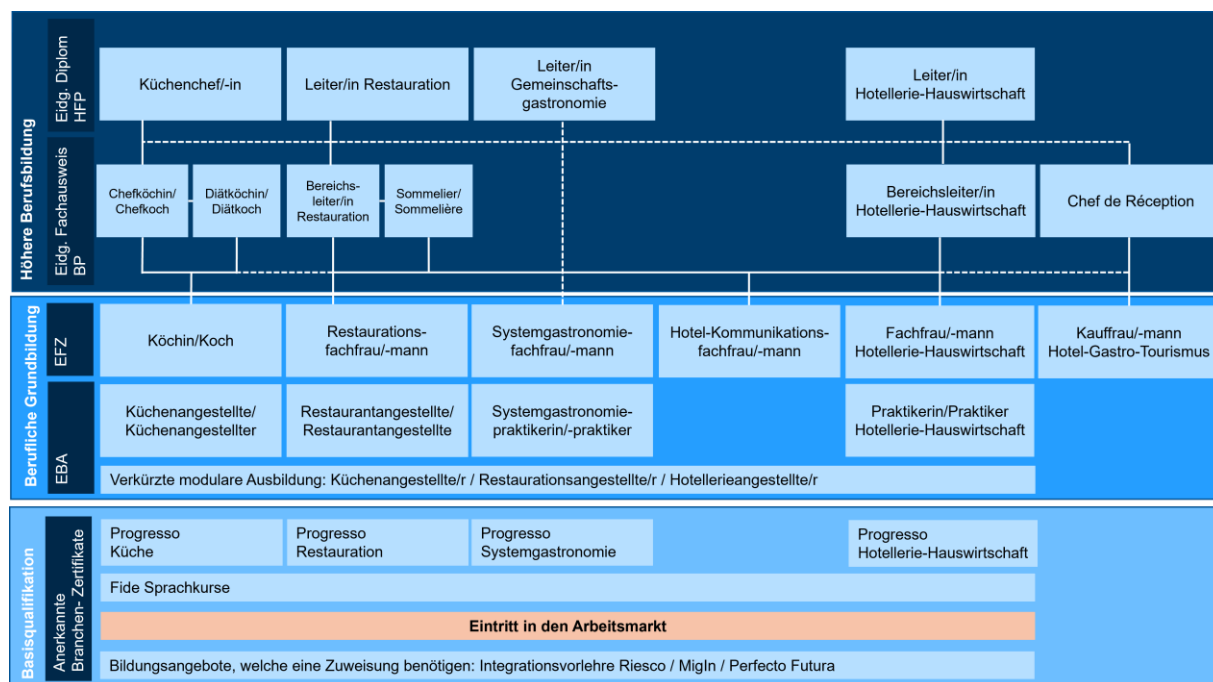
Höhere Berufsbildung

Eidg. Diplom HFP

Küchenchef/-in

Leiter/in Restauration

Leiter/in Gemeinschaftsgastronomie

Leiter/in Hotellerie-Hauswirtschaft

Eidg. Fachausweis BP

Chefköchin/ Chefkoch

Diätköchin/ Diätkoch

Bereichsleiter/in Restauration

Sommelier/ Sommelière

Bereichsleiter/in Hotellerie-Hauswirtschaft

Chef de Réception

Berufliche Grundbildung

EFZ

Köchin/Koch

Restaurationsfachfrau/-mann

Systemgastronomiefachfrau/-mann

Hotel-Kommunikationsfachfrau/-mann

Fachfrau/-mann Hotellerie-Hauswirtschaft

Kauffrau/-mann Hotel-Gastro-Tourismus

EBA

Küchenangestellte/ Küchenangestellter

Restaurantangestellte/ Restaurantangestellte

Systemgastronomiepraktikerin/-praktiker

Praktikerin/Praktiker Hotellerie-Hauswirtschaft

Verkürzte modulare Ausbildung: Küchenangestellte/r / Restaurationsangestellte/r / Hotellerieangestellte/r

Basisqualifikation

Anerkannte Branchen- Zertifikate

Progresso Küche

Progresso Restauration

Progresso Systemgastronomie

Progresso Hotellerie-Hauswirtschaft

Fide Sprachkurse

Eintritt in den Arbeitsmarkt

Bildungsangebote, welche eine Zuweisung benötigen: Integrationsvorlehre Riesco / MigIn / Perfecto Futura